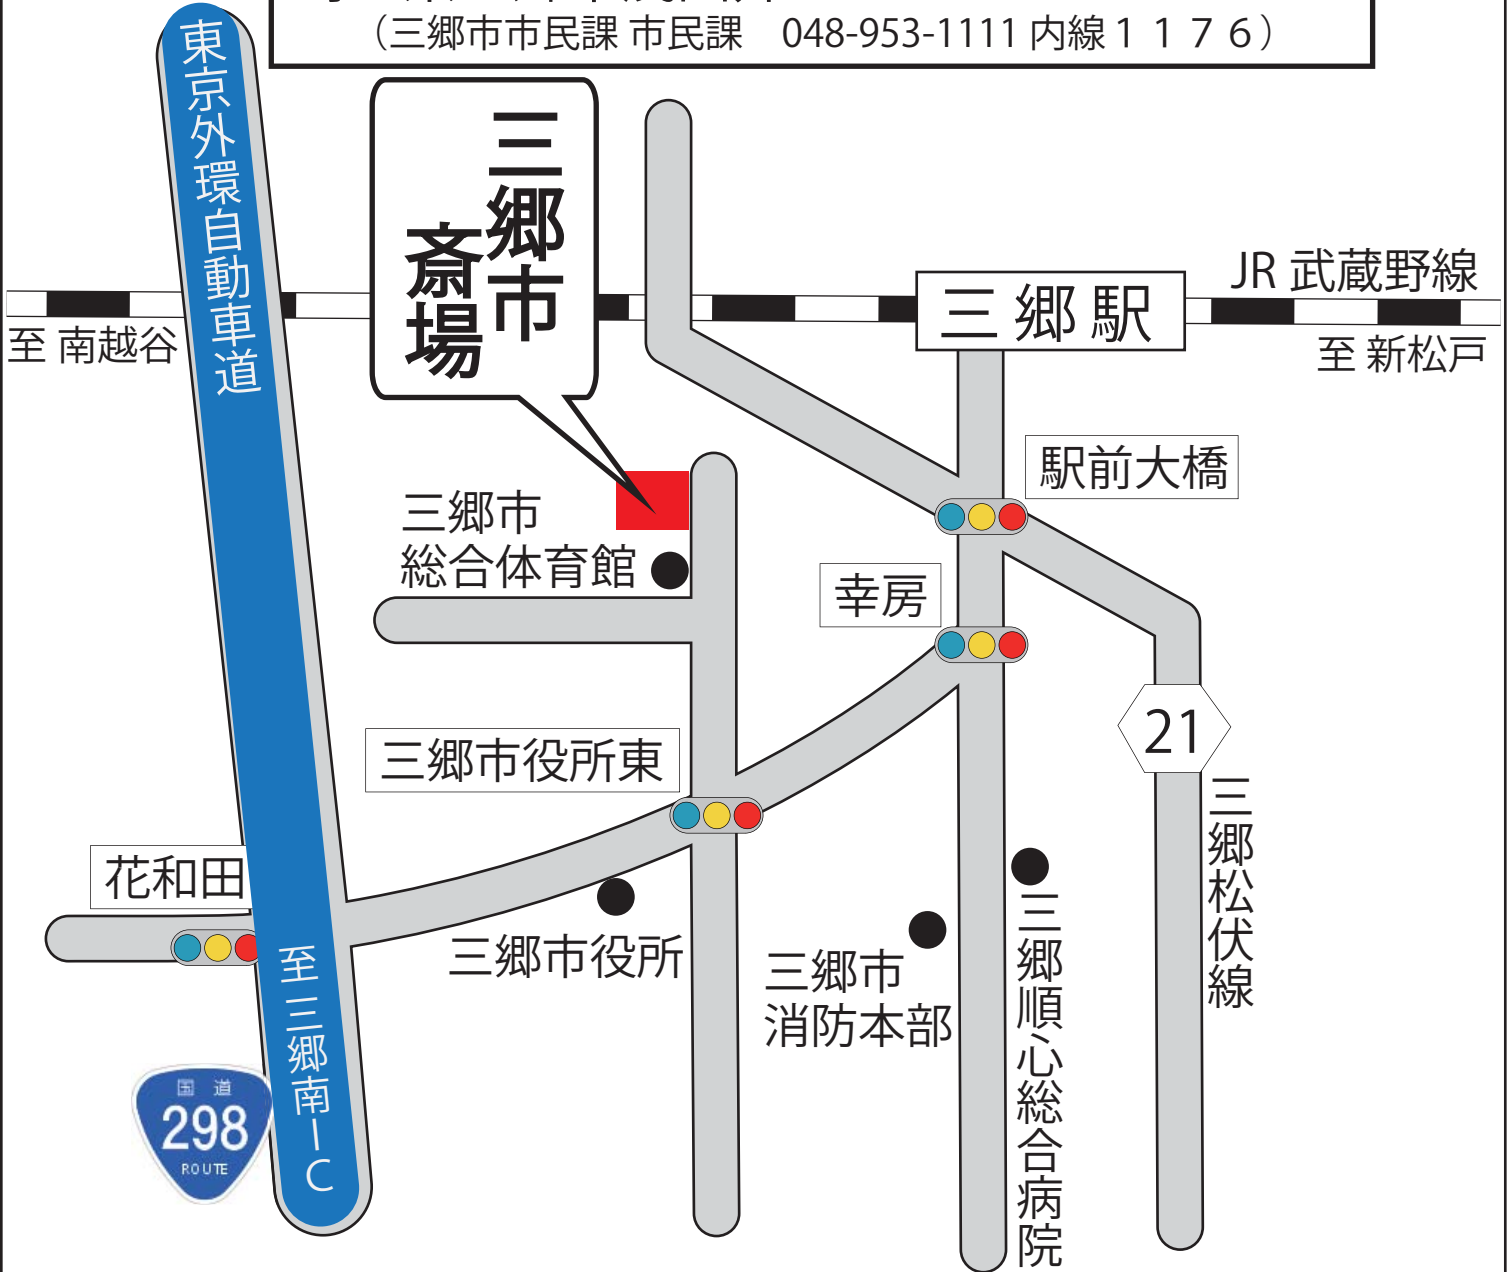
（三郷市市民課 市民課　048-953-1111 内線１１７６）

三郷市斎場

東京外環自動車道

JR 武蔵野線

至 南越谷

三郷駅

至 新松戸

駅前大橋

三郷市
総合体育館

幸房

21

三郷市役所東

三郷松伏線

花和田

三郷市役所

三郷市
消防本部

三郷順心総合病院

至三郷南ＩＣ

国道
298
ROUTE